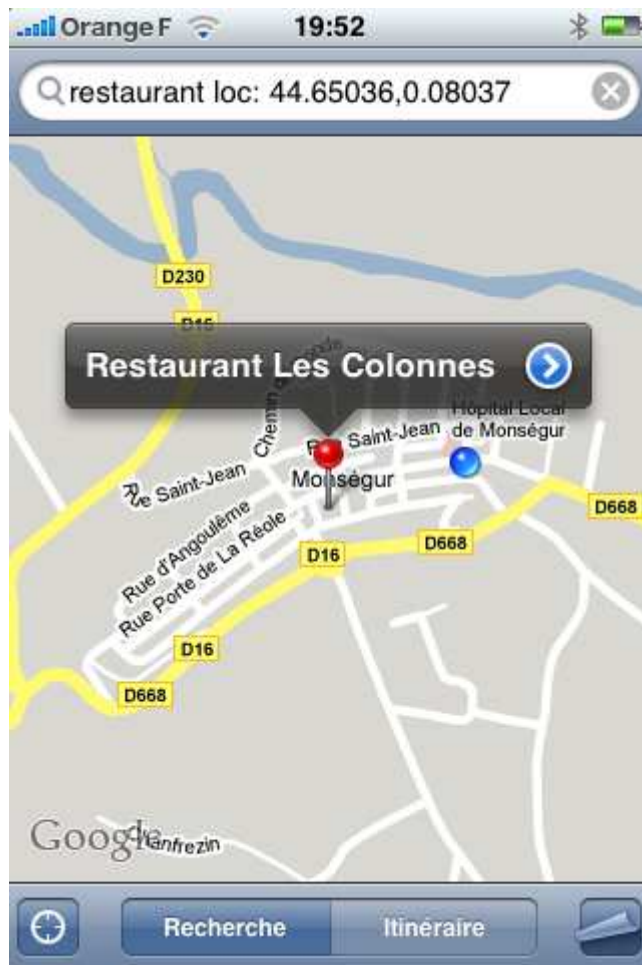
Orange F 19:52

restaurant loc: 44.65036,0.08037

D230

D15

Restaurant Les Colonnes

Chemin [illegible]

Rue Saint-Jean

Hôpital Local de Monségur

Rue Saint-Jean

Monségur

D668

Rue d'Angoulême

Rue Porte de La Réole

D16

D668

D16

D668

Google

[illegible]anfrezin

Recherche

Itinéraire